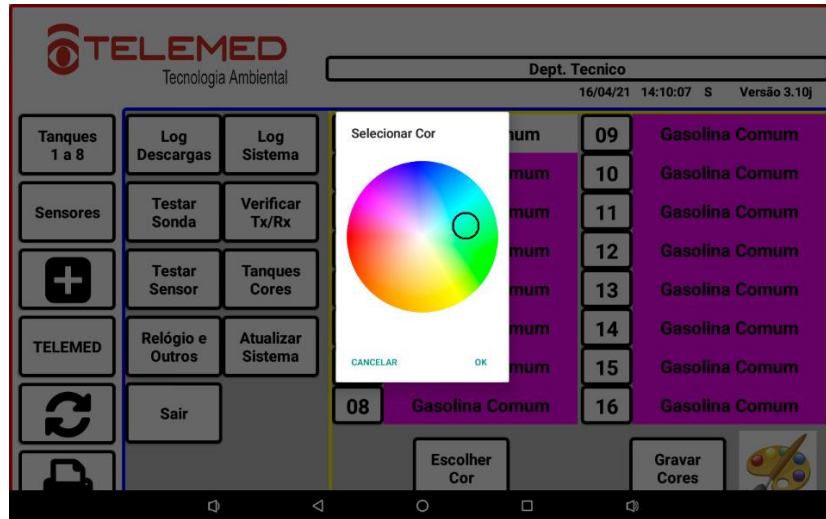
TELEMED
Tecnologia Ambiental

Dept. Tecnico
16/04/21 14:10:07 S Versão 3.10j

Tanques 1 a 8

Sensores

TELEMED

Log Descargas

Log Sistema

Testar Sonda

Verificar Tx/Rx

Testar Sensor

Tanques Cores

Relógio e Outros

Atualizar Sistema

Sair

Selecionar Cor

CANCELAR OK

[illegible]mum
mum
mum
mum
mum
mum
mum
08 Gasolina Comum

09 Gasolina Comum
10 Gasolina Comum
11 Gasolina Comum
12 Gasolina Comum
13 Gasolina Comum
14 Gasolina Comum
15 Gasolina Comum
16 Gasolina Comum

Escolher Cor

Gravar Cores